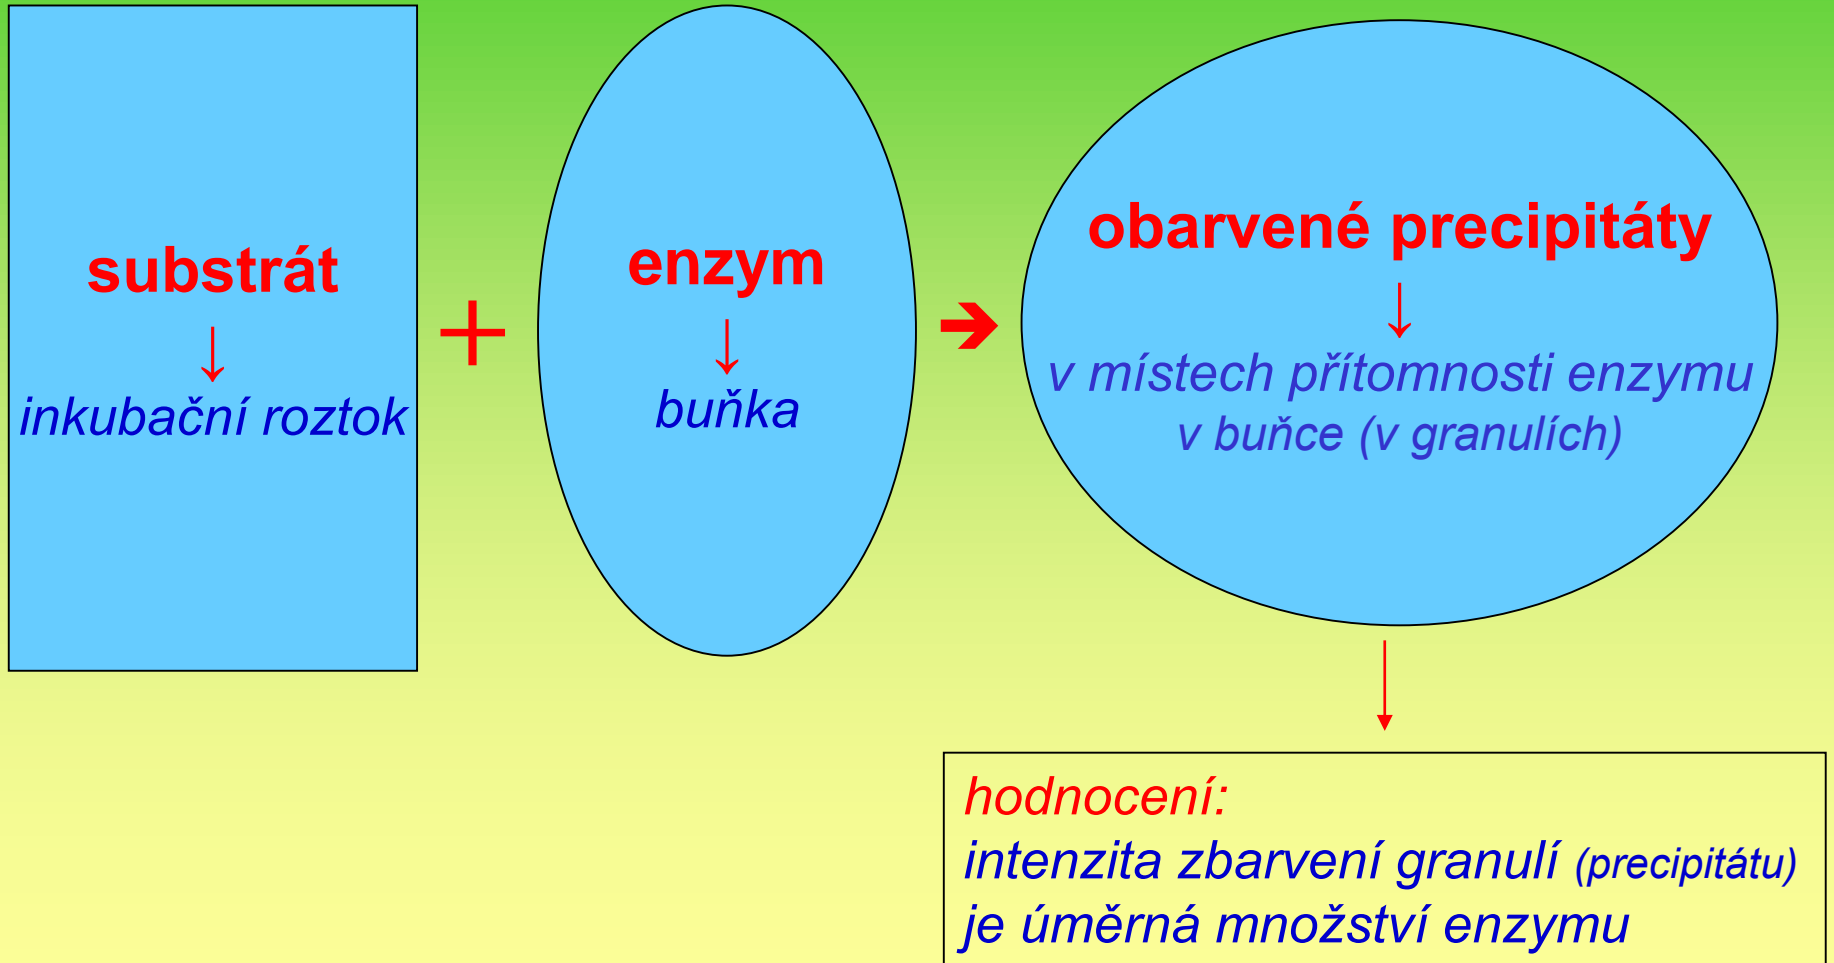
substrát
↓
inkubační roztok

+

enzym
↓
buňka

➔

obarvené precipitáty
↓
v místech přítomnosti enzymu v buňce (v granulích)

↓

hodnocení:
intenzita zbarvení granulí (precipitátu) je úměrná množství enzymu